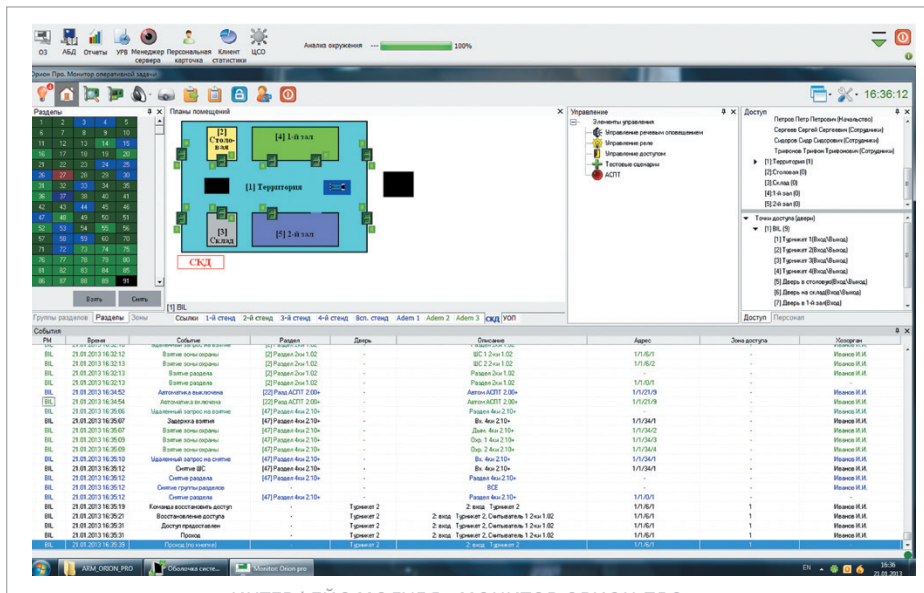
ОЗ АБД Отчеты УРВ Менеджер сервера Персональная карточка Клиент статистики ЦСО

Анализ окружения 100%

Орион Про. Монитор оперативной задачи

16:36:12

Разделы

| 1 | 2 | 3 | 4 | 5 |
|---|---|---|---|---|
| 6 | 7 | 8 | 9 | 10 |
| 11 | 12 | 13 | 14 | 15 |
| 16 | 17 | 18 | 19 | 20 |
| 21 | 22 | 23 | 24 | 25 |
| 26 | 27 | 28 | 29 | 30 |
| 31 | 32 | 33 | 34 | 35 |
| 36 | 37 | 38 | 40 | 41 |
| 42 | 43 | 44 | 45 | 46 |
| 47 | 48 | 49 | 50 | 51 |
| 52 | 53 | 54 | 55 | 56 |
| 57 | 58 | 59 | 60 | 70 |
| 71 | 72 | 73 | 74 | 75 |
| 76 | 77 | 78 | 79 | 80 |
| 81 | 82 | 83 | 84 | 85 |
| 86 | 87 | 88 | 89 | 90 |

Взять Снять

Группы разделов Разделы Зоны

Планы помещений

[2] Столовая

[4] 1-й зал

[1] Территория

[3] Склад

[5] 2-й зал

СКД

[1] BIL

Ссылки 1-й стенд 2-й стенд 3-й стенд 4-й стенд Всп. стенд Adem 1 Adem 2 Adem 3 СКД УОП

Управление

Элементы управления
Управление речевым оповещением
Управление реле
Управление доступом
Тестовые сценарии
АСПТ

Доступ

Петров Петр Петрович (Начальство)
Сергеев Сергей Сергеевич (Сотрудники)
Сидоров Сидр Сидорович (Сотрудники)
Трифонов Трифон Трифонович (Сотрудники)
[1] Территория (1)
[2] Столовая (0)
[3] Склад (0)
[4] 1-й зал (0)
[5] 2-й зал (0)

Точки доступа (двери)
[1] BIL (5)
[1] Турникет 1(Вход\Выход)
[2] Турникет 2(Вход\Выход)
[3] Турникет 3(Вход\Выход)
[4] Турникет 4(Вход\Выход)
[5] Дверь в столовую(Вход\Выход)
[6] Дверь на склад(Вход\Выход)
[7] Дверь в 1-й зал(Вход)

Доступ Персонал

События

| РМ | Время | Событие | Раздел | Дверь | Описание | Адрес | Зона доступа | Хозорган |
|---|---|---|---|---|---|---|---|---|
| BIL | 21.01.2013 16:32:12 | Взятие зоны охраны | [2] Раздел 2кн 1.02 | - | ШС 1 2кн 1.02 | 1/1/6/1 | - | Иванов И.И. |
| BIL | 21.01.2013 16:32:13 | Взятие зоны охраны | [2] Раздел 2кн 1.02 | - | ШС 2 2кн 1.02 | 1/1/6/2 | - | Иванов И.И. |
| BIL | 21.01.2013 16:32:13 | Взятие раздела | [2] Раздел 2кн 1.02 | - | Раздел 2кн 1.02 | - | - | Иванов И.И. |
| BIL | 21.01.2013 16:32:13 | Взятие зоны охраны | [2] Раздел 2кн 1.02 | - | Раздел 2кн 1.02 | 1/1/0/1 | - | - |
| BIL | 21.01.2013 16:34:52 | Автоматика выключена | [22] Разд АСПТ 2.00+ | - | Автон АСПТ 2.00+ | 1/1/21/9 | - | Иванов И.И. |
| BIL | 21.01.2013 16:34:54 | Автоматика включена | [22] Разд АСПТ 2.00+ | - | Автон АСПТ 2.00+ | 1/1/21/9 | - | Иванов И.И. |
| BIL | 21.01.2013 16:35:06 | Удаленный запрос на взятие | [47] Раздел 4кн 2.10+ | - | Раздел 4кн 2.10+ | - | - | Иванов И.И. |
| BIL | 21.01.2013 16:35:07 | Задержка взятия | [47] Раздел 4кн 2.10+ | - | Вх. 4кн 2.10+ | 1/1/34/1 | - | Иванов И.И. |
| BIL | 21.01.2013 16:35:07 | Взятие зоны охраны | [47] Раздел 4кн 2.10+ | - | Дым. 4кн 2.10+ | 1/1/34/2 | - | Иванов И.И. |
| BIL | 21.01.2013 16:35:09 | Взятие зоны охраны | [47] Раздел 4кн 2.10+ | - | Охр. 1 4кн 2.10+ | 1/1/34/3 | - | Иванов И.И. |
| BIL | 21.01.2013 16:35:09 | Взятие зоны охраны | [47] Раздел 4кн 2.10+ | - | Охр. 2 4кн 2.10+ | 1/1/34/4 | - | Иванов И.И. |
| BIL | 21.01.2013 16:35:10 | Удаленный запрос на снятие | [47] Раздел 4кн 2.10+ | - | Вх. 4кн 2.10+ | 1/1/24/1 | - | Иванов И.И. |
| BIL | 21.01.2013 16:35:12 | Снятие ШС | [47] Раздел 4кн 2.10+ | - | Вх. 4кн 2.10+ | 1/1/34/1 | - | Иванов И.И. |
| BIL | 21.01.2013 16:35:12 | Снятие раздела | [47] Раздел 4кн 2.10+ | - | Раздел 4кн 2.10+ | - | - | Иванов И.И. |
| BIL | 21.01.2013 16:35:12 | Снятие группы разделов | - | - | ВСЕ | - | - | Иванов И.И. |
| BIL | 21.01.2013 16:35:12 | Снятие раздела | [47] Раздел 4кн 2.10+ | - | Раздел 4кн 2.10+ | 1/1/0/1 | - | Иванов И.И. |
| BIL | 21.01.2013 16:35:19 | Команда восстановить доступ | - | Турникет 2 | 2: вход Турникет 2 | 1/1/6/1 | 1 | Иванов И.И. |
| BIL | 21.01.2013 16:35:21 | Восстановление доступа | - | Турникет 2 | 2: вход Турникет 2, Считыватель 1 2кн 1.02 | 1/1/6/1 | 1 | Иванов И.И. |
| BIL | 21.01.2013 16:35:31 | Доступ предоставлен | - | Турникет 2 | 2: вход Турникет 2, Считыватель 1 2кн 1.02 | 1/1/6/1 | 1 | Иванов И.И. |
| BIL | 21.01.2013 16:35:31 | Проход | - | Турникет 2 | 2: вход Турникет 2, Считыватель 1 2кн 1.02 | 1/1/6/1 | 1 | Иванов И.И. |
| BIL | 21.01.2013 16:35:39 | Проход (по кнопке) | - | Турникет 2 | 2: вход Турникет 2 | 1/1/6/1 | 1 | Иванов И.И. |

ARM_ORION_PRO Оболочка систе... Monitor: Orion pro

EN 16:36 21.01.2013